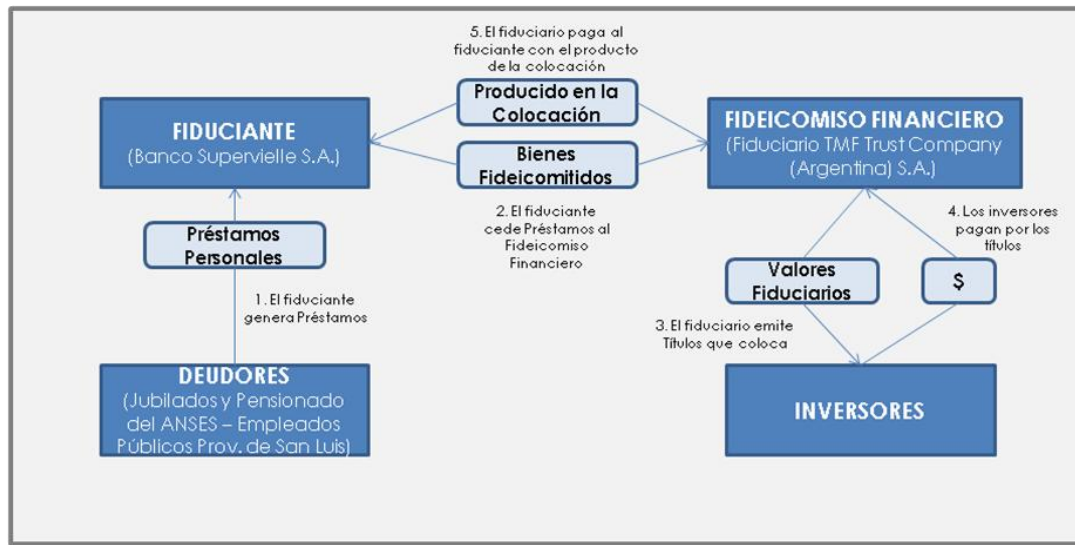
5. El fiduciario paga al fiduciante con el producto de la colocación

Producido en la Colocación

FIDUCIANTE
(Banco Supervielle S.A.)

Bienes Fideicomitidos

FIDEICOMISO FINANCIERO
(Fiduciario TMF Trust Company (Argentina) S.A.)

2. El fiduciante cede Préstamos al Fideicomiso Financiero

4. Los inversores pagan por los títulos

Préstamos Personales

1. El fiduciante genera Préstamos

Valores Fiduciarios

$

3. El fiduciario emite Títulos que coloca

DEUDORES
(Jubilados y Pensionado del ANSES – Empleados Públicos Prov. de San Luis)

INVERSORES